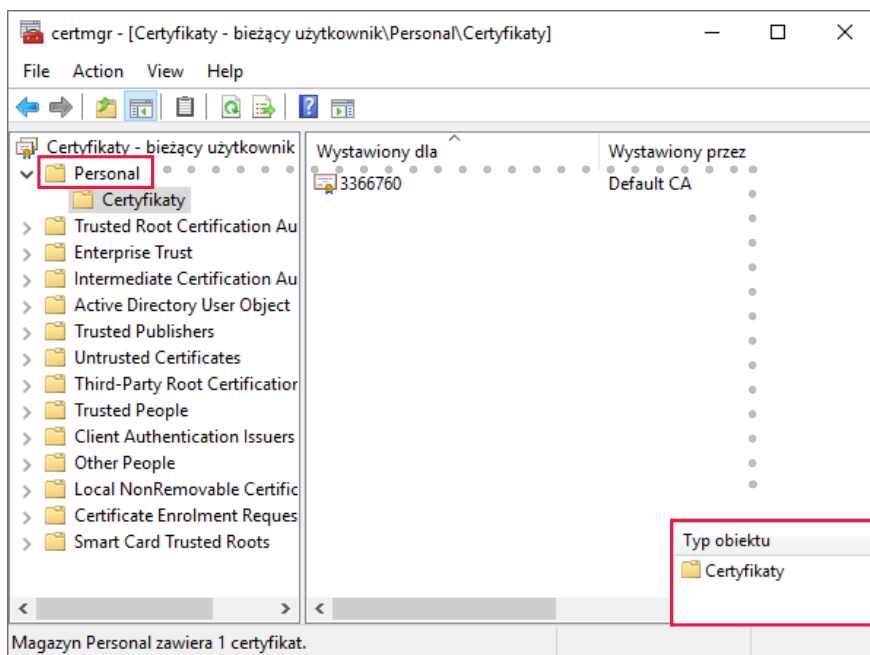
certmgr - [Certyfikaty - bieżący użytkownik\Personal\Certyfikaty]

File Action View Help

Certyfikaty - bieżący użytkownik
Personal
Certyfikaty
Trusted Root Certification Au
Enterprise Trust
Intermediate Certification Au
Active Directory User Object
Trusted Publishers
Untrusted Certificates
Third-Party Root Certification
Trusted People
Client Authentication Issuers
Other People
Local NonRemovable Certific
Certificate Enrolment Reques
Smart Card Trusted Roots

| Wystawiony dla | Wystawiony przez |
|---|---|
| 3366760 | Default CA |

Typ obiektu
Certyfikaty

Magazyn Personal zawiera 1 certyfikat.